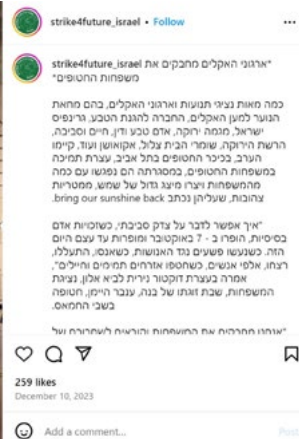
strike4future_israel • Follow

strike4future_israel "ארגוני האקלים מחבקים את משפחות החטופים"

כמה מאות נציגי תנועות וארגוני האקלים, בהם מחאת הנוער למען האקלים, החברה להגנת הטבע, גרינפיס ישראל, מגמה ירוקה, אדם טבע ודין, חיים וסביבה, הרשת הירוקה, שומרי הבית צלול, אקואושן ועוד, קיימו הערב, בכיכר החטופים בתל אביב, עצרת תמיכה במשפחות החטופים. במסגרתה הם נפגשו עם כמה מהמשפחות ויצרו מיצג גדול של שמש, מטפריות צהובות, שעליהן נכתב bring our sunshine back.

"איך אפשר לדבר על צדק סביבתי, כשזכויות אדם בסיסיות, הופרו ב - 7 באוקטובר ומופרות עד עצם היום הזה. כשנעשו פשעים נגד האנושות, כשאנסו, התעללו, רצחו, אלפי אנשים, כשחטפו אזרחים תמימים וחיילים", אמרה בעצרת הדוקטורנטית לביא אלון, נציגת המשפחות, שבת דודתו של בנה, עבער היום, חטופה בשבי החמאס.

"אנחנו מחבקים את המשפחות והיציאה לאחריות של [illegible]

259 likes
December 10, 2023

Add a comment... Post